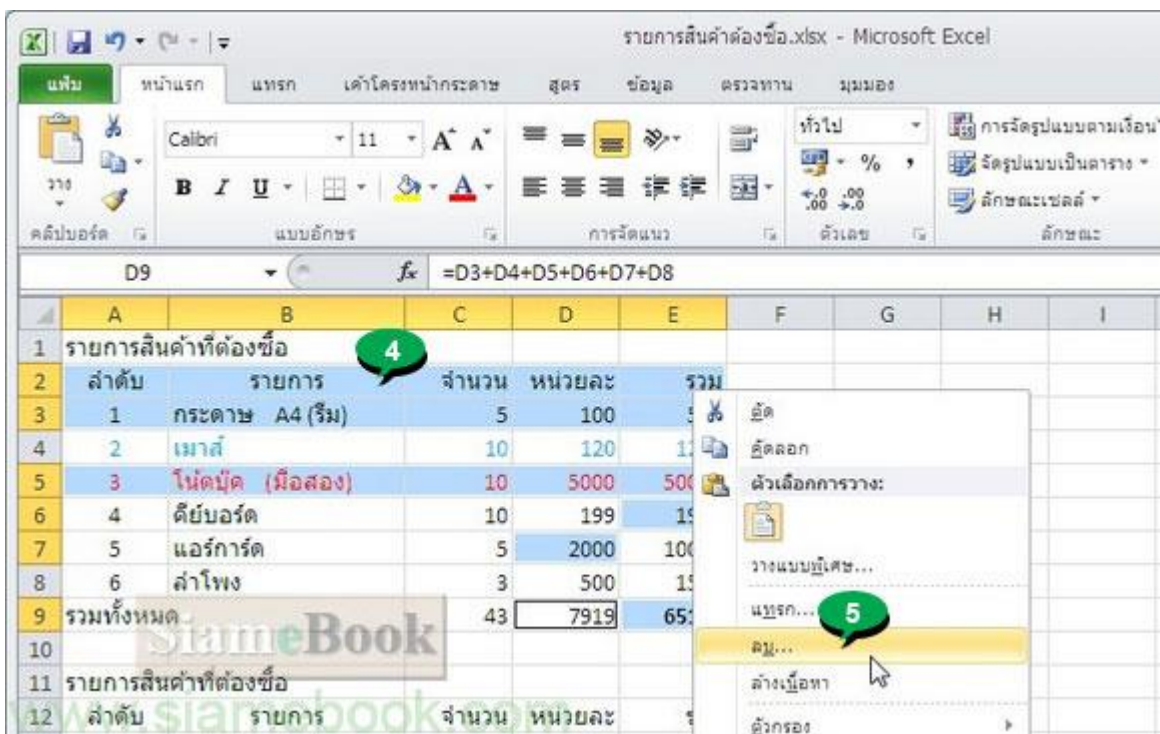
รายการสินค้าต้องซื้อ.xlsx - Microsoft Excel

แฟ้ม หน้าแรก แทรก เค้าโครงหน้ากระดาษ สูตร ข้อมูล ตรวจทาน มุมมอง

วาง Calibri 11 B I U ทั่วไป % , การจัดรูปแบบตามเงื่อนไ จัดรูปแบบเป็นตาราง ลักษณะเซลล์

คลิปบอร์ด แบบอักษร การจัดแนว ตัวเลข ลักษณะ

D9 $f_x$ =D3+D4+D5+D6+D7+D8

| | A | B | C | D | E | F | G | H | I |
|---|---|---|---|---|---|---|---|---|---|
| 1 | รายการสินค้าที่ต้องซื้อ | | | | | | | | |
| 2 | ลำดับ | รายการ | จำนวน | หน่วยละ | รวม | | | | |
| 3 | 1 | กระดาษ A4 (รีม) | 5 | 100 | 5 | | | | |
| 4 | 2 | เมาส์ | 10 | 120 | 1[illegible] | | | | |
| 5 | 3 | โน้ตบุ๊ค (มือสอง) | 10 | 5000 | 50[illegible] | | | | |
| 6 | 4 | คีย์บอร์ด | 10 | 199 | 19 | | | | |
| 7 | 5 | แอร์การ์ด | 5 | 2000 | 10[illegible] | | | | |
| 8 | 6 | ลำโพง | 3 | 500 | 1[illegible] | | | | |
| 9 | รวมทั้งหมด | | 43 | 7919 | 65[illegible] | | | | |
| 10 | | | | | | | | | |
| 11 | รายการสินค้าที่ต้องซื้อ | | | | | | | | |
| 12 | ลำดับ | รายการ | จำนวน | หน่วยละ | | | | | |

4

ตัด
คัดลอก
ตัวเลือกการวาง:
วางแบบพิเศษ...
แทรก...
ลบ...
ล้างเนื้อหา
ตัวกรอง

5

SiameBook
www.siamebook.com